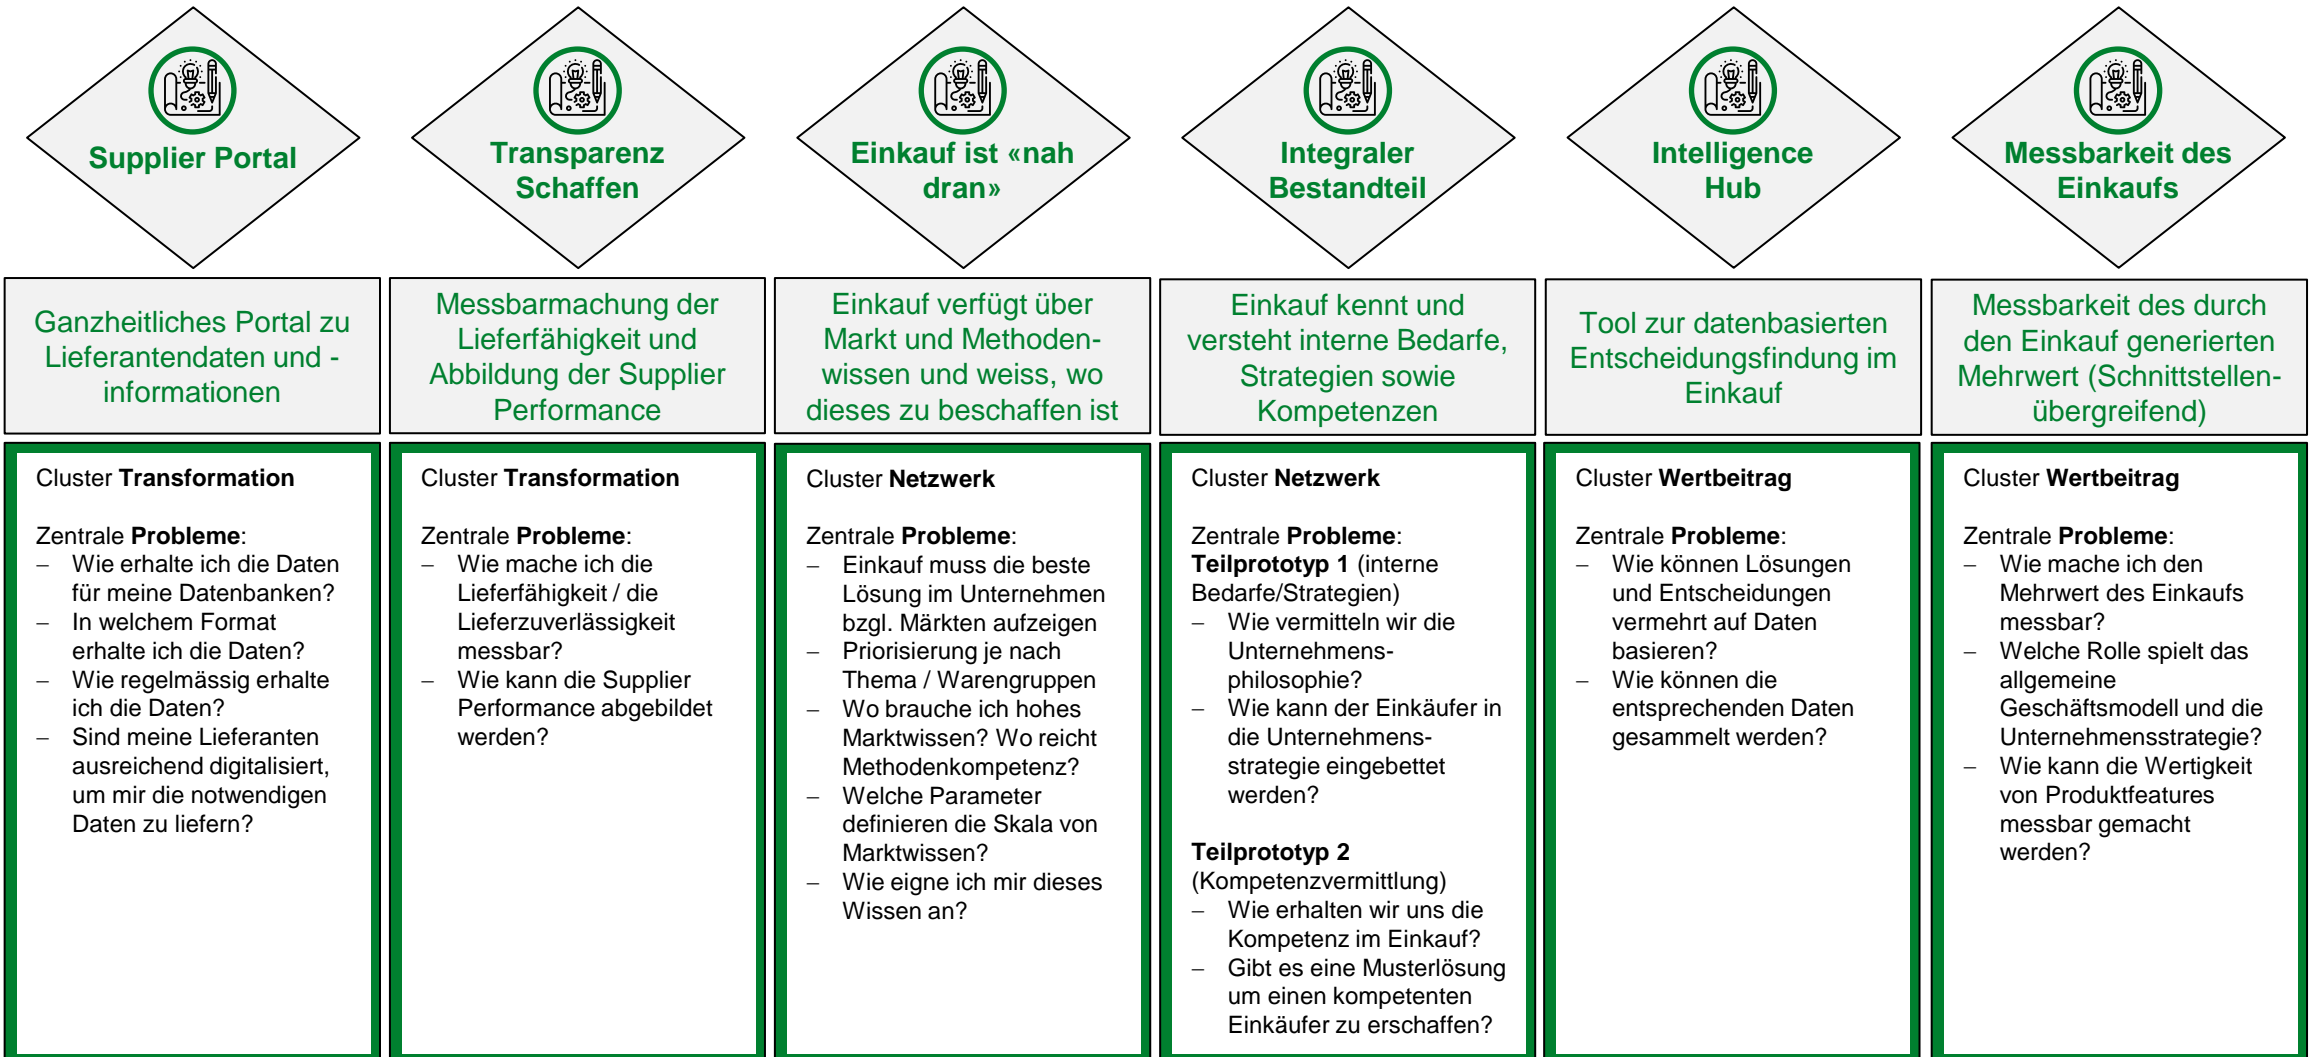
Supplier Portal

Ganzheitliches Portal zu Lieferantendaten und -informationen

Cluster **Transformation**

Zentrale **Probleme**:
– Wie erhalte ich die Daten für meine Datenbanken?
– In welchem Format erhalte ich die Daten?
– Wie regelmässig erhalte ich die Daten?
– Sind meine Lieferanten ausreichend digitalisiert, um mir die notwendigen Daten zu liefern?

Transparenz Schaffen

Messbarmachung der Lieferfähigkeit und Abbildung der Supplier Performance

Cluster **Transformation**

Zentrale **Probleme**:
– Wie mache ich die Lieferfähigkeit / die Lieferzuverlässigkeit messbar?
– Wie kann die Supplier Performance abgebildet werden?

Einkauf ist «nah dran»

Einkauf verfügt über Markt und Methodenwissen und weiss, wo dieses zu beschaffen ist

Cluster **Netzwerk**

Zentrale **Probleme**:
– Einkauf muss die beste Lösung im Unternehmen bzgl. Märkten aufzeigen
– Priorisierung je nach Thema / Warengruppen
– Wo brauche ich hohes Marktwissen? Wo reicht Methodenkompetenz?
– Welche Parameter definieren die Skala von Marktwissen?
– Wie eigne ich mir dieses Wissen an?

Integraler Bestandteil

Einkauf kennt und versteht interne Bedarfe, Strategien sowie Kompetenzen

Cluster **Netzwerk**

Zentrale **Probleme**:
**Teilprototyp 1** (interne Bedarfe/Strategien)
– Wie vermitteln wir die Unternehmensphilosophie?
– Wie kann der Einkäufer in die Unternehmensstrategie eingebettet werden?

**Teilprototyp 2** (Kompetenzvermittlung)
– Wie erhalten wir uns die Kompetenz im Einkauf?
– Gibt es eine Musterlösung um einen kompetenten Einkäufer zu erschaffen?

Intelligence Hub

Tool zur datenbasierten Entscheidungsfindung im Einkauf

Cluster **Wertbeitrag**

Zentrale **Probleme**:
– Wie können Lösungen und Entscheidungen vermehrt auf Daten basieren?
– Wie können die entsprechenden Daten gesammelt werden?

Messbarkeit des Einkaufs

Messbarkeit des durch den Einkauf generierten Mehrwert (Schnittstellenübergreifend)

Cluster **Wertbeitrag**

Zentrale **Probleme**:
– Wie mache ich den Mehrwert des Einkaufs messbar?
– Welche Rolle spielt das allgemeine Geschäftsmodell und die Unternehmensstrategie?
– Wie kann die Wertigkeit von Produktfeatures messbar gemacht werden?